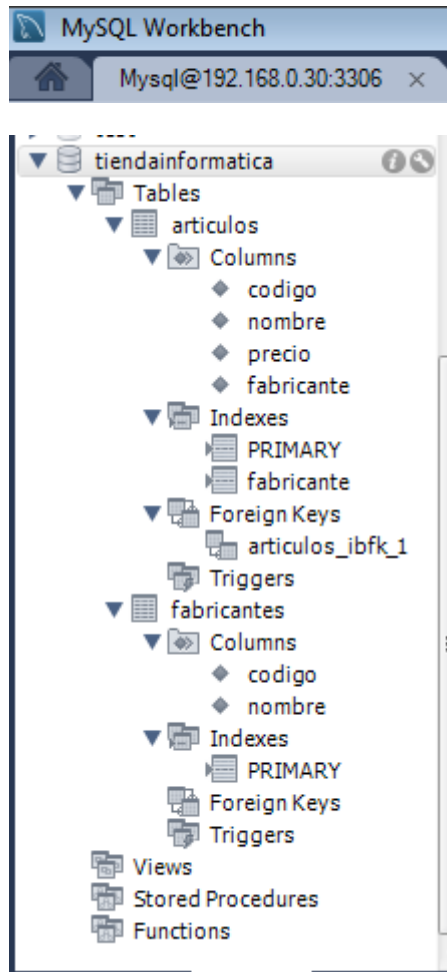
MySQL Workbench

Mysql@192.168.0.30:3306 ×

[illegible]

tiendainformatica

Tables

articulos

Columns

codigo

nombre

precio

fabricante

Indexes

PRIMARY

fabricante

Foreign Keys

articulos_ibfk_1

Triggers

fabricantes

Columns

codigo

nombre

Indexes

PRIMARY

Foreign Keys

Triggers

Views

Stored Procedures

Functions